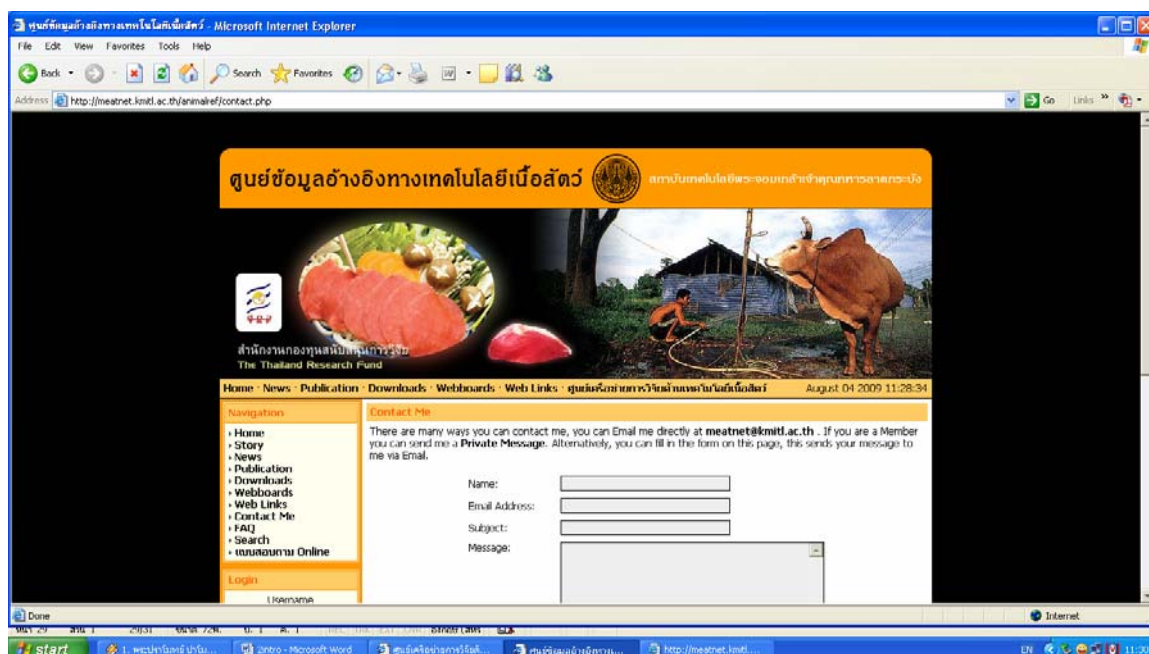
ศูนย์ข้อมูลอ้างอิงทางเทคโนโลยีเนื้อสัตว์ - Microsoft Internet Explorer

File Edit View Favorites Tools Help

Back Search Favorites

Address http://meatnet.kmitl.ac.th/animalref/contact.php Go Links

ศูนย์ข้อมูลอ้างอิงทางเทคโนโลยีเนื้อสัตว์

สถาบันเทคโนโลยีพระจอมเกล้าเจ้าคุณทหารลาดกระบัง

สำนักงานกองทุนสนับสนุนการวิจัย
The Thailand Research Fund

Home · News · Publication · Downloads · Webboards · Web Links · ศูนย์เครือข่ายการวิจัยด้านเทคโนโลยีเนื้อสัตว์

August 04 2009 11:28:34

Navigation

Home
Story
News
Publication
Downloads
Webboards
Web Links
Contact Me
FAQ
Search
แบบสอบถาม Online

Login

Username

Contact Me

There are many ways you can contact me, you can Email me directly at meatnet@kmitl.ac.th . If you are a Member you can send me a Private Message. Alternatively, you can fill in the form on this page, this sends your message to me via Email.

Name:
Email Address:
Subject:
Message:

Done

Internet

start

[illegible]

Intro - Microsoft Word

http://meatnet.kmitl....

EN 11:30